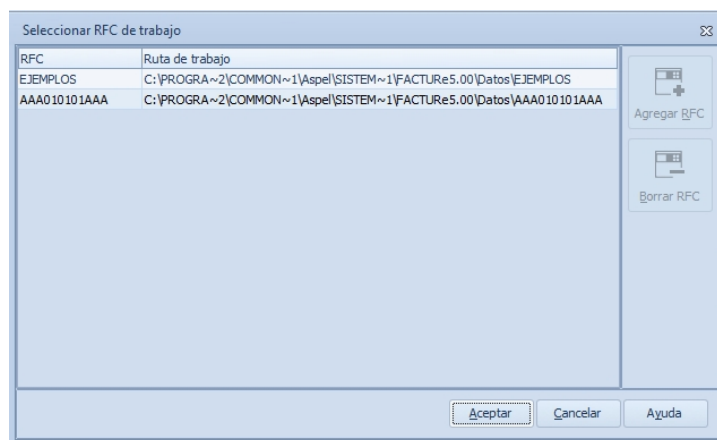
Seleccionar RFC de trabajo

| RFC | Ruta de trabajo |
|---|---|
| EJEMPLOS | C:\PROGRA~2\COMMON~1\Aspel\SISTEM~1\FACTURe5.00\Datos\EJEMPLOS |
| AAA010101AAA | C:\PROGRA~2\COMMON~1\Aspel\SISTEM~1\FACTURe5.00\Datos\AAA010101AAA |

Agregar RFC

Borrar RFC

Aceptar Cancelar Ayuda